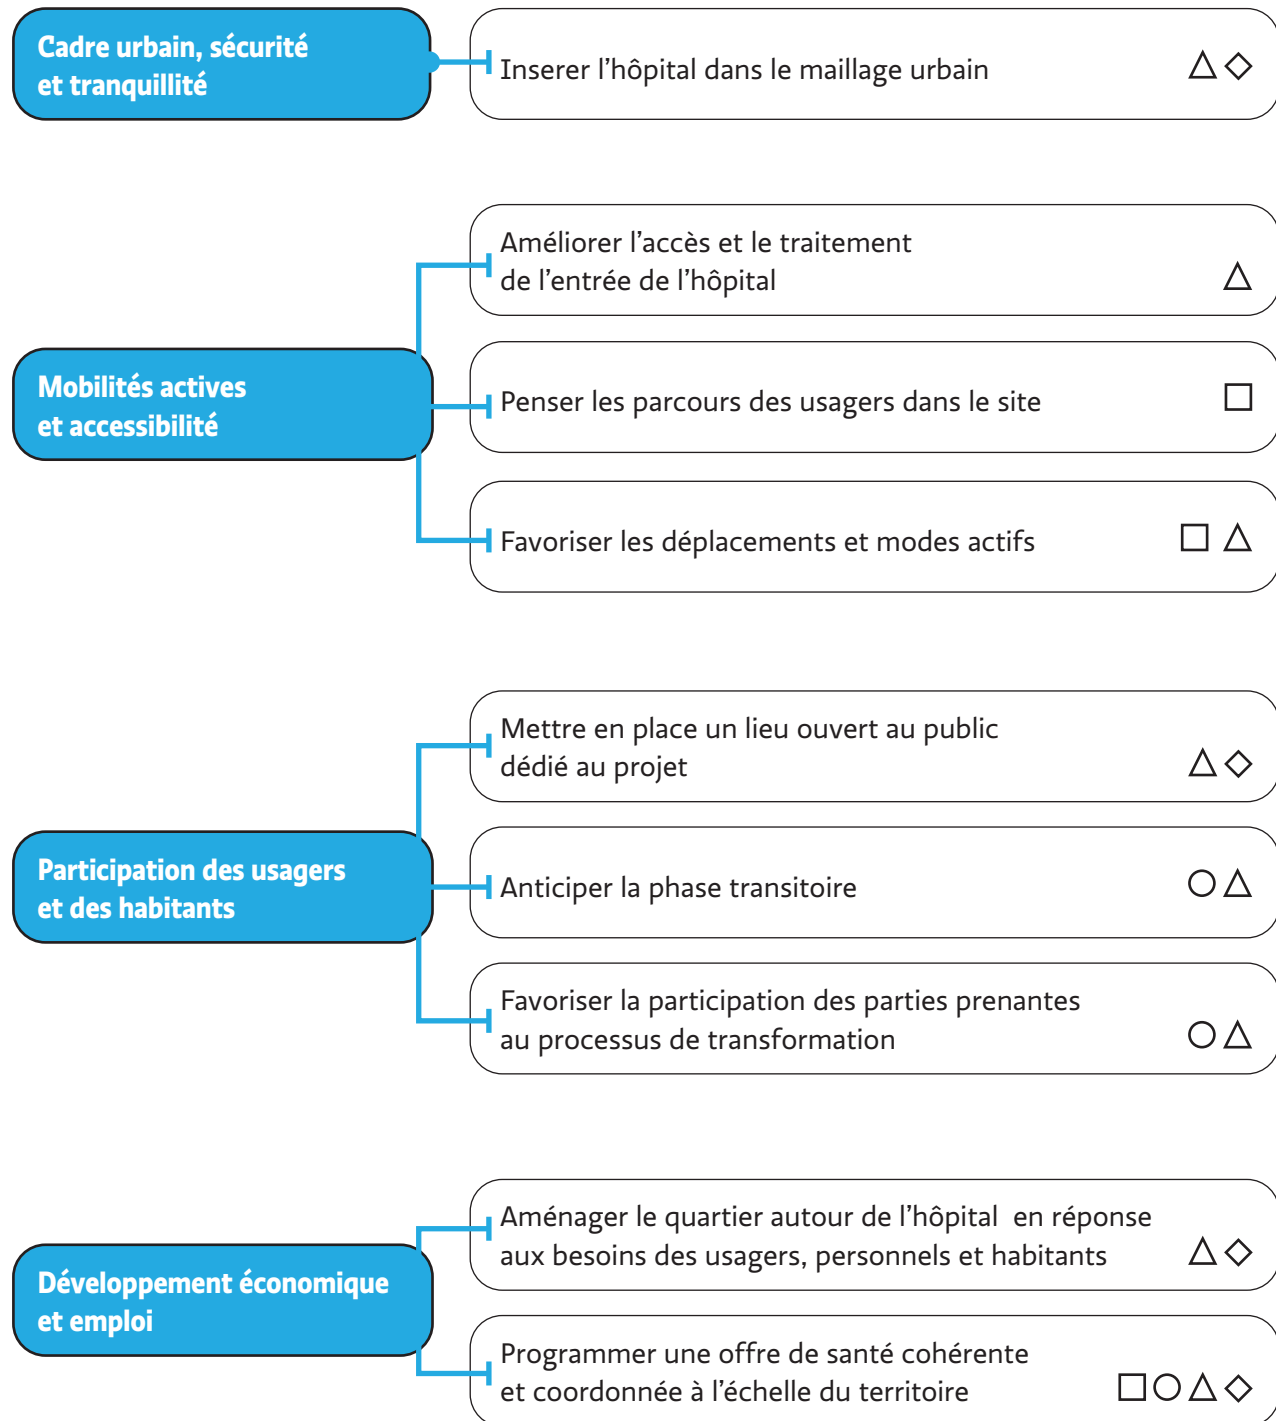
Cadre urbain, sécurité et tranquillité

Inserer l’hôpital dans le maillage urbain △◇

Mobilités actives et accessibilité

Améliorer l’accès et le traitement de l’entrée de l’hôpital △

Penser les parcours des usagers dans le site □

Favoriser les déplacements et modes actifs □△

Participation des usagers et des habitants

Mettre en place un lieu ouvert au public dédié au projet △◇

Anticiper la phase transitoire ○△

Favoriser la participation des parties prenantes au processus de transformation ○△

Développement économique et emploi

Aménager le quartier autour de l’hôpital en réponse aux besoins des usagers, personnels et habitants △◇

Programmer une offre de santé cohérente et coordonnée à l’échelle du territoire □○△◇